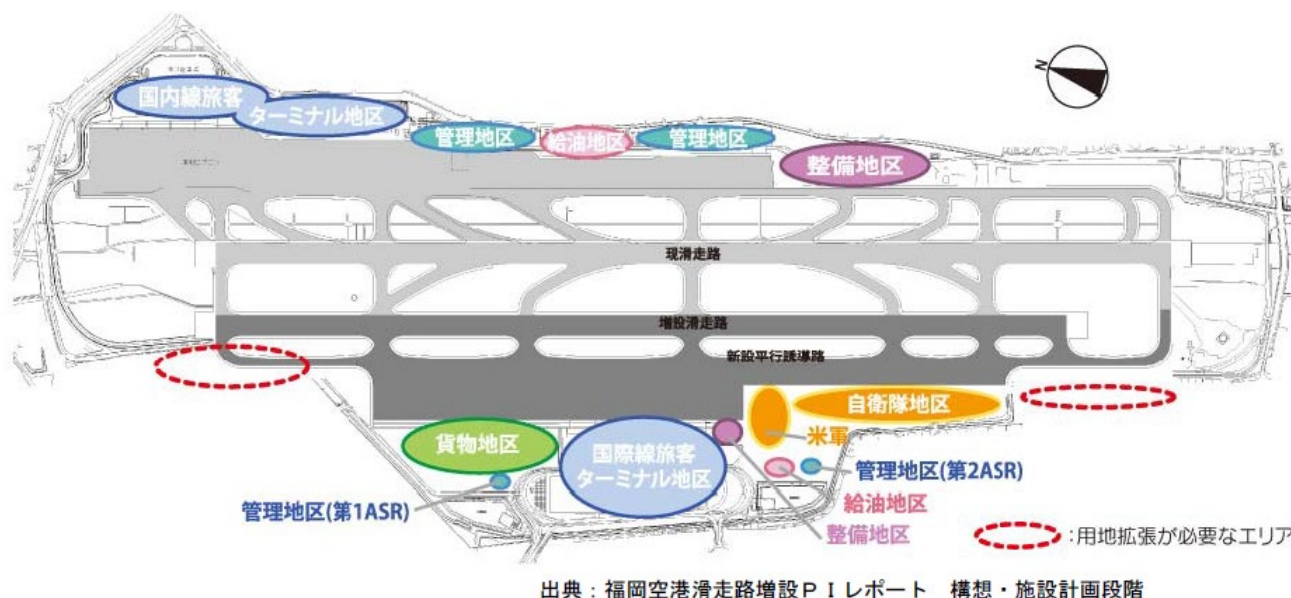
国内線旅客
ターミナル地区

管理地区

給油地区

管理地区

整備地区

現滑走路

増設滑走路

新設平行誘導路

自衛隊地区

米軍

貨物地区

国際線旅客
ターミナル地区

管理地区(第2ASR)

給油地区

整備地区

管理地区(第1ASR)

:用地拡張が必要なエリア

出典：福岡空港滑走路増設ＰＩレポート　構想・施設計画段階